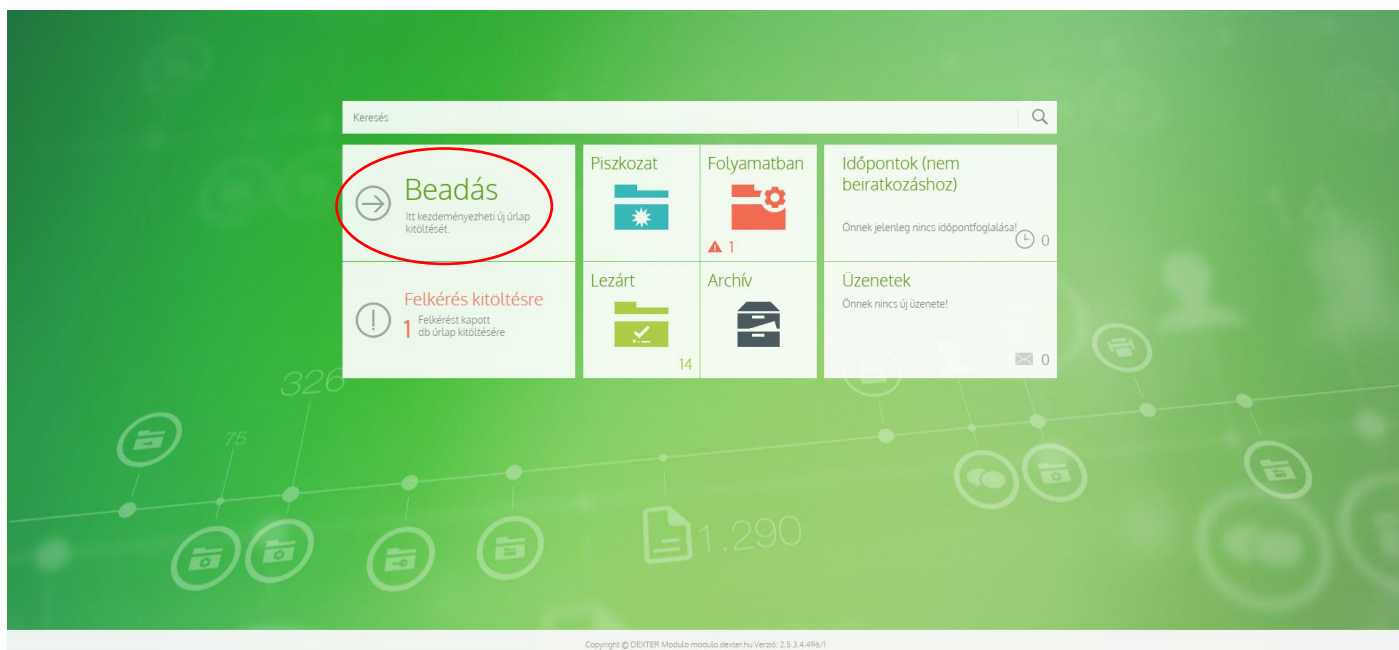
Keresés

Beadás
Itt kezdeményezheti új űrlap kitöltését.

Piszkozat

Folyamatban
1

Időpontok (nem beiratkozáshoz)
Önnek jelenleg nincs időpontfoglalása!
0

Felkérés kitöltésre
1 Felkérést kapott db űrlap kitöltésére

Lezárt
14

Archív

Üzenetek
Önnek nincs új üzenete!
0

326
75
1.290

Copyright © DEXTER Modulo modulo.dexter.hu Verzió: 2.5.3.4.496/1